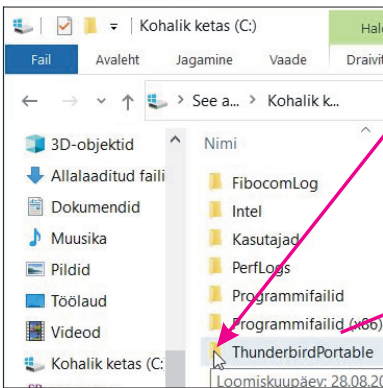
Kohalik ketas (C:)

Fail Avaleht Jagamine Vaade Draivit

Hal

See a... > Kohalik k...

3D-objektid
Allalaaditud faili
Dokumendid
Muusika
Pildid
Töölaud
Videod
Kohalik ketas (C:

Nimi

FibocomLog
Intel
Kasutajad
PerfLogs
Programmifailid
Programmifailid (x86)
ThunderbirdPortable

Loomiskuupäev: 28.08.20